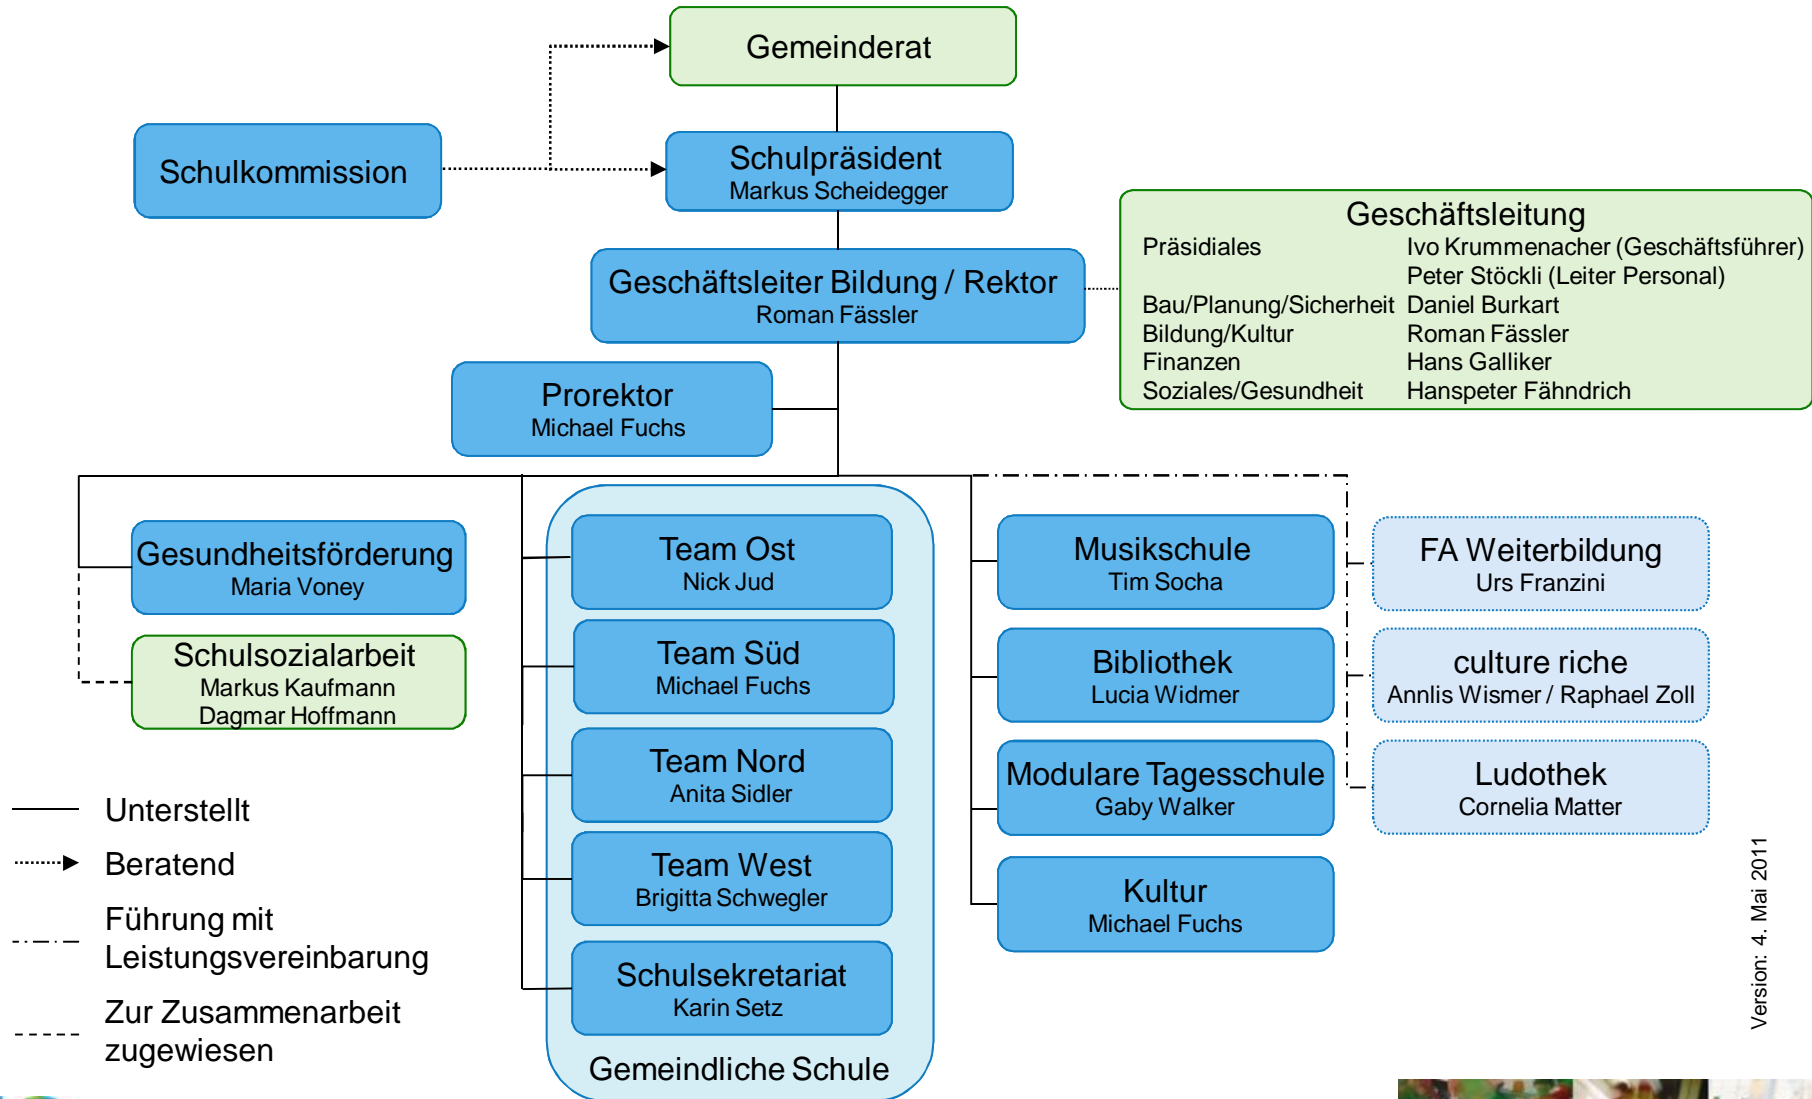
Gemeinderat

Schulkommission

Schulpräsident
Markus Scheidegger

Geschäftsleitung

| | |
|---|---|
| Präsidiales | Ivo Krummenacher (Geschäftsführer) |
| | Peter Stöckli (Leiter Personal) |
| Bau/Planung/Sicherheit | Daniel Burkart |
| Bildung/Kultur | Roman Fässler |
| Finanzen | Hans Galliker |
| Soziales/Gesundheit | Hanspeter Fähndrich |

Geschäftsleiter Bildung / Rektor
Roman Fässler

Prorektor
Michael Fuchs

Gesundheitsförderung
Maria Voney

Schulsozialarbeit
Markus Kaufmann
Dagmar Hoffmann

Team Ost
Nick Jud

Team Süd
Michael Fuchs

Team Nord
Anita Sidler

Team West
Brigitta Schwegler

Schulsekretariat
Karin Setz

Gemeindliche Schule

Musikschule
Tim Socha

Bibliothek
Lucia Widmer

Modulare Tagesschule
Gaby Walker

Kultur
Michael Fuchs

FA Weiterbildung
Urs Franzini

culture riche
Annlis Wismer / Raphael Zoll

Ludothek
Cornelia Matter

Unterstellt

Beratend

Führung mit Leistungsvereinbarung

Zur Zusammenarbeit zugewiesen

Version: 4. Mai 2011